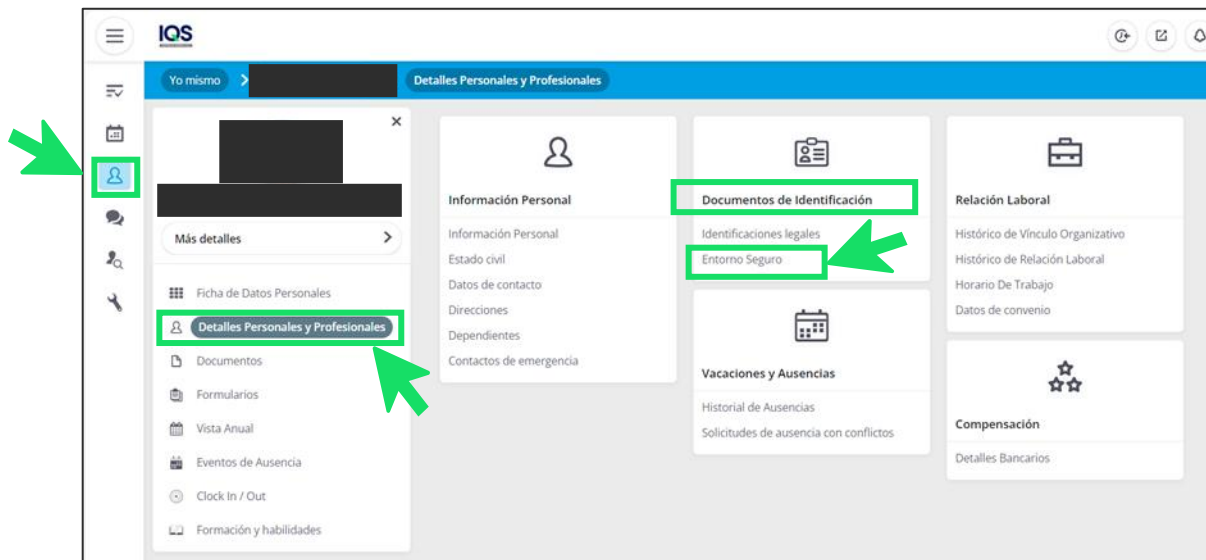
IQS

Yo mismo > Detalles Personales y Profesionales

Más detalles >

Ficha de Datos Personales
Detalles Personales y Profesionales
Documentos
Formularios
Vista Anual
Eventos de Ausencia
Clock In / Out
Formación y habilidades

Información Personal
Información Personal
Estado civil
Datos de contacto
Direcciones
Dependientes
Contactos de emergencia

Documentos de Identificación
Identificaciones legales
Entorno Seguro

Vacaciones y Ausencias
Historial de Ausencias
Solicitudes de ausencia con conflictos

Relación Laboral
Histórico de Vínculo Organizativo
Histórico de Relación Laboral
Horario De Trabajo
Datos de convenio

Compensación
Detalles Bancarios